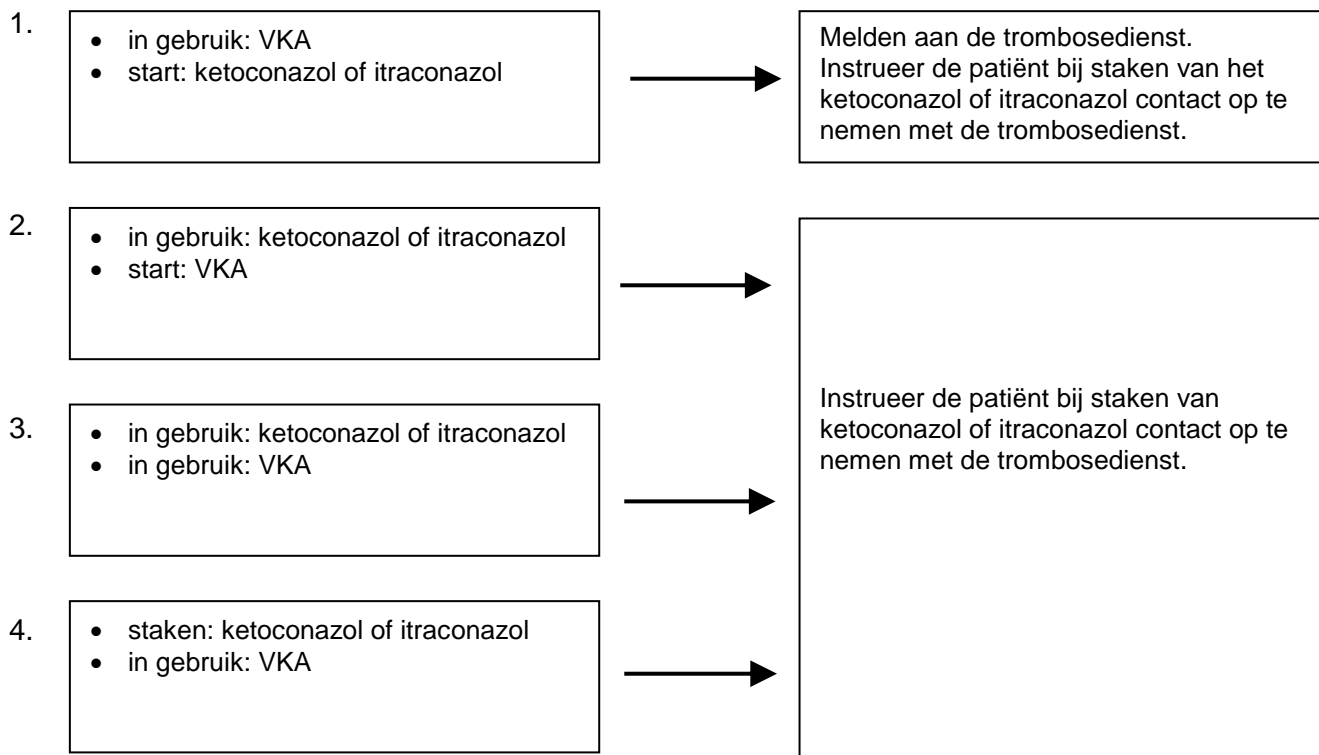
1.
- in gebruik: VKA
- start: ketoconazol of itraconazol

Melden aan de trombosedienst. Instrueer de patiënt bij staken van het ketoconazol of itraconazol contact op te nemen met de trombosedienst.

2.
- in gebruik: ketoconazol of itraconazol
- start: VKA

3.
- in gebruik: ketoconazol of itraconazol
- in gebruik: VKA

4.
- staken: ketoconazol of itraconazol
- in gebruik: VKA

Instrueer de patiënt bij staken van ketoconazol of itraconazol contact op te nemen met de trombosedienst.